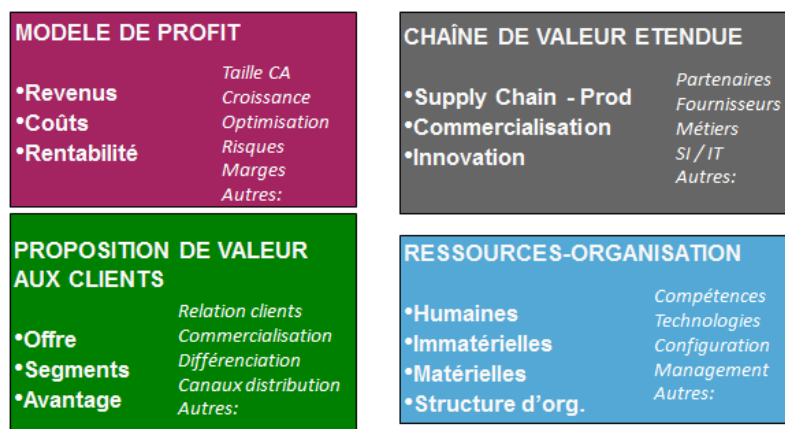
MODELE DE PROFIT

•Revenus
•Coûts
•Rentabilité

Taille CA
Croissance
Optimisation
Risques
Marges
Autres:

CHAÎNE DE VALEUR ETENDUE

•Supply Chain - Prod
•Commercialisation
•Innovation

Partenaires
Fournisseurs
Métiers
SI / IT
Autres:

PROPOSITION DE VALEUR AUX CLIENTS

•Offre
•Segments
•Avantage

Relation clients
Commercialisation
Différenciation
Canaux distribution
Autres:

RESSOURCES-ORGANISATION

•Humaines
•Immatérielles
•Matérielles
•Structure d'org.

Compétences
Technologies
Configuration
Management
Autres: